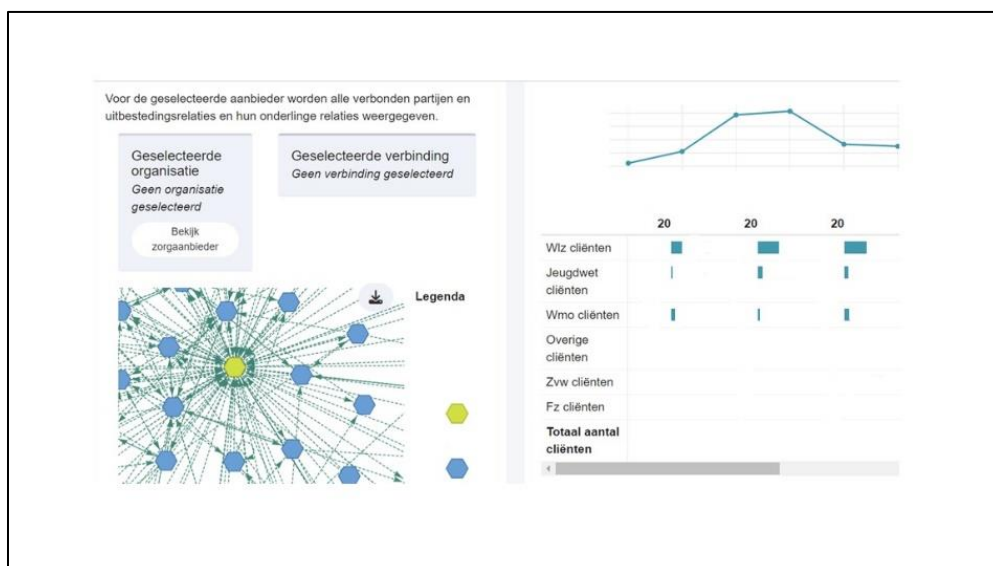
Voor de geselecteerde aanbieder worden alle verbonden partijen en uitbestedingsrelaties en hun onderlinge relaties weergegeven.

Geselecteerde organisatie
Geen organisatie geselecteerd
Bekijk zorgaanbieder

Geselecteerde verbinding
Geen verbinding geselecteerd

Legenda

| | 20 | 20 | 20 |
|---|---|---|---|
| Wlz cliënten | | | |
| Jeugdwet cliënten | | | |
| Wmo cliënten | | | |
| Overige cliënten | | | |
| Zvw cliënten | | | |
| Fz cliënten | | | |
| Totaal aantal cliënten | | | |